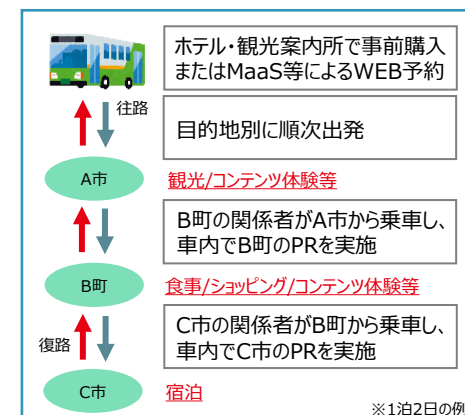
ホテル・観光案内所で事前購入またはMaaS等によるWEB予約

往路

目的地別に順次出発

A市

観光/コンテンツ体験等

B町の関係者がA市から乗車し、車内でB町のPRを実施

B町

食事/ショッピング/コンテンツ体験等

復路

C市の関係者がB町から乗車し、車内でC市のPRを実施

C市

宿泊

※1泊2日の例